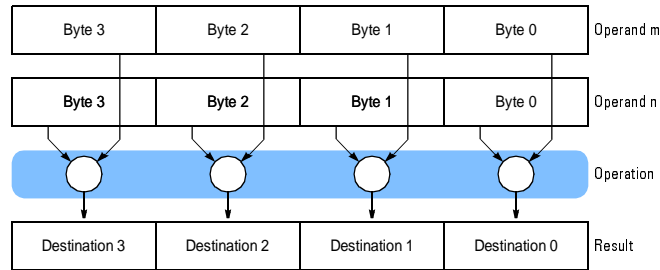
| Byte 3 | Byte 2 | Byte 1 | Byte 0 |
|---|---|---|---|

Operand m

| Byte 3 | Byte 2 | Byte 1 | Byte 0 |
|---|---|---|---|

Operand n

Operation

| Destination 3 | Destination 2 | Destination 1 | Destination 0 |
|---|---|---|---|

Result